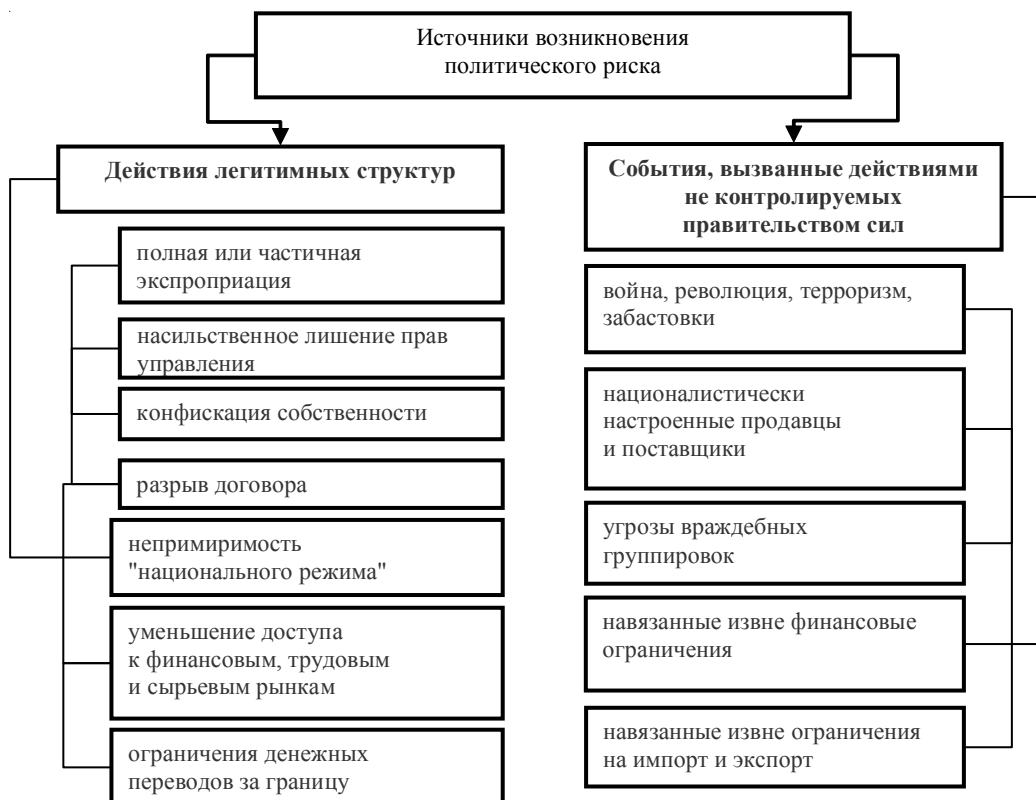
Источники возникновения политического риска

**Действия легитимных структур**

полная или частичная экспроприация

насильственное лишение прав управления

конфискация собственности

разрыв договора

непримиримость "национального режима"

уменьшение доступа к финансовым, трудовым и сырьевым рынкам

ограничения денежных переводов за границу

**События, вызванные действиями не контролируемых правительством сил**

война, революция, терроризм, забастовки

националистически настроенные продавцы и поставщики

угрозы враждебных группировок

навязанные извне финансовые ограничения

навязанные извне ограничения на импорт и экспорт